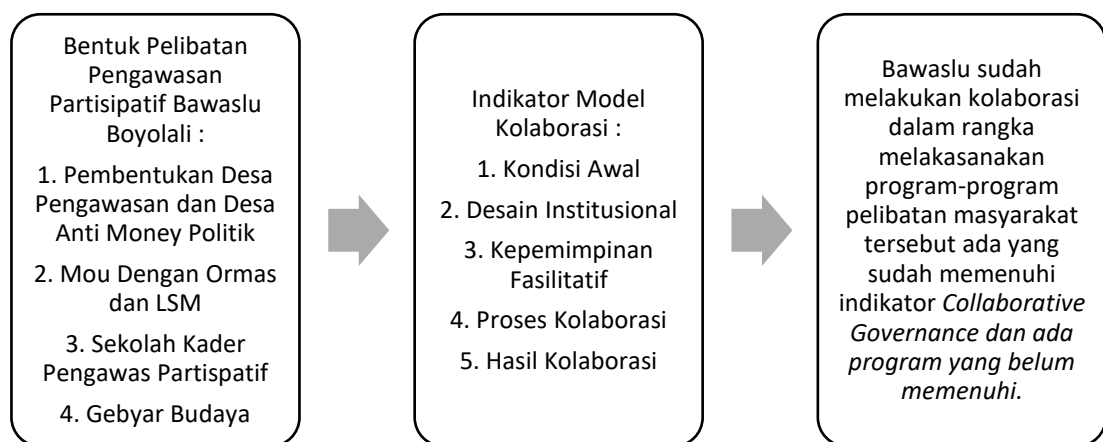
Bentuk Pelibatan Pengawasan Partisipatif Bawaslu Boyolali :

1. Pembentukan Desa Pengawasan dan Desa Anti Money Politik

2. Mou Dengan Ormas dan LSM

3. Sekolah Kader Pengawas Partispatif

4. Gebyar Budaya

Indikator Model Kolaborasi :

1. Kondisi Awal

2. Desain Institusional

3. Kepemimpinan Fasilitatif

4. Proses Kolaborasi

5. Hasil Kolaborasi

Bawaslu sudah melakukan kolaborasi dalam rangka melakasanakan program-program pelibatan masyarakat tersebut ada yang sudah memenuhi indikator Collaborative Governance dan ada program yang belum memenuhi.